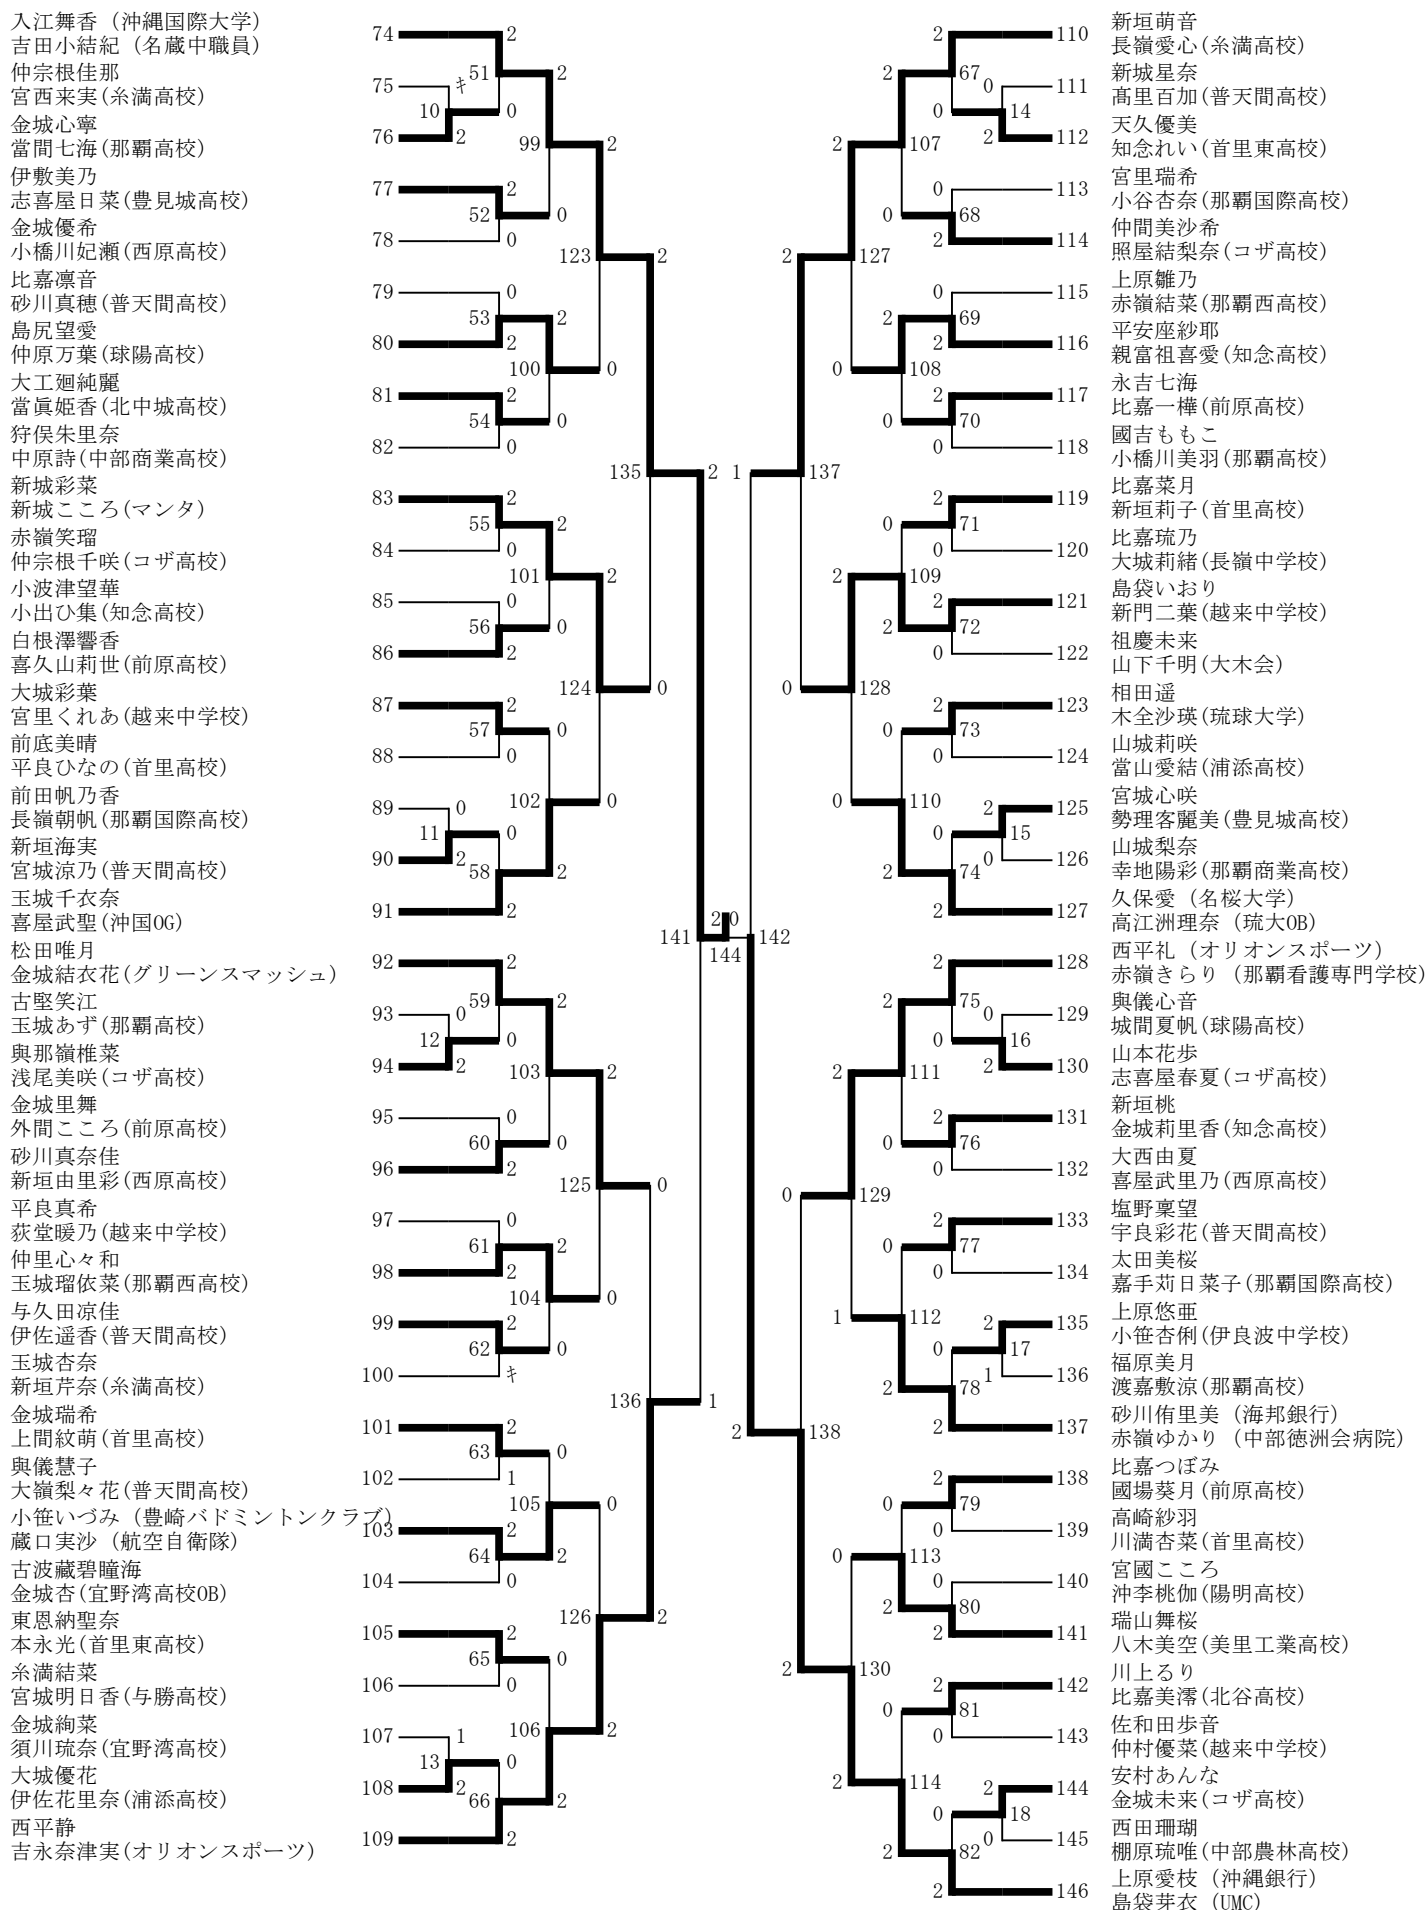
入江舞香（沖縄国際大学）
吉田小結紀（名蔵中職員）
仲宗根佳那
宮西来実(糸満高校)
金城心寧
當間七海(那覇高校)
伊敷美乃
志喜屋日菜(豊見城高校)
金城優希
小橋川妃瀬(西原高校)
比嘉凜音
砂川真穂(普天間高校)
島尻望愛
仲原万葉(球陽高校)
大工廻純麗
當眞姫香(北中城高校)
狩俣朱里奈
中原詩(中部商業高校)
新城彩菜
新城こころ(マンタ)
赤嶺笑瑠
仲宗根千咲(コザ高校)
小波津望華
小出ひ集(知念高校)
白根澤響香
喜久山莉世(前原高校)
大城彩葉
宮里くれあ(越来中学校)
前底美晴
平良ひなの(首里高校)
前田帆乃香
長嶺朝帆(那覇国際高校)
新垣海実
宮城涼乃(普天間高校)
玉城千衣奈
喜屋武聖(沖国OG)
松田唯月
金城結衣花(グリーンスマッシュ)
古堅笑江
玉城あず(那覇高校)
與那嶺椎菜
浅尾美咲(コザ高校)
金城里舞
外間こころ(前原高校)
砂川真奈佳
新垣由里彩(西原高校)
平良真希
荻堂暖乃(越来中学校)
仲里心々和
玉城瑠依菜(那覇西高校)
与久田凉佳
伊佐遥香(普天間高校)
玉城杏奈
新垣芹奈(糸満高校)
金城瑞希
上間紋萌(首里高校)
與儀慧子
大嶺梨々花(普天間高校)
小笹いづみ（豊崎バドミントンクラブ）
蔵口実沙（航空自衛隊）
古波藏碧瞳海
金城杏(宜野湾高校OB)
東恩納聖奈
本永光(首里東高校)
糸満結菜
宮城明日香(与勝高校)
金城絢菜
須川琉奈(宜野湾高校)
大城優花
伊佐花里奈(浦添高校)
西平静
吉永奈津実(オリオンスポーツ)

74 2 75 ｷ 51 2 10 0 76 2 99 2 77 2 52 0 78 0 123 2 79 0 53 2 80 2 100 0 81 2 54 0 82 0 135 2 83 2 55 2 84 0 101 2 85 0 56 0 86 2 124 0 87 2 57 0 88 0 102 0 89 0 11 0 90 2 58 2 91 2 141 2 0 144 92 2 59 2 93 0 12 0 94 2 103 2 95 0 60 0 96 2 125 0 97 0 61 2 98 2 104 0 99 2 62 0 100 ｷ 136 1 101 2 63 0 102 1 105 0 103 2 64 2 104 0 126 2 105 2 65 0 106 0 106 2 107 1 13 0 108 2 66 2 109 2

110 2 67 2 111 0 14 0 112 2 107 2 113 0 68 0 114 2 127 2 115 0 69 2 116 2 108 0 117 2 70 0 118 0 137 1 142 119 2 71 0 120 0 109 2 121 2 72 2 122 0 128 0 123 2 73 0 124 0 110 0 125 2 15 0 126 0 74 2 127 2 128 2 75 2 129 0 16 0 130 2 111 2 131 2 76 0 132 0 129 0 133 2 77 0 134 0 112 1 135 2 17 0 136 1 78 2 137 2 138 2 138 2 79 0 139 0 113 0 140 0 80 2 141 2 130 2 142 2 81 0 143 0 114 2 144 2 18 0 145 0 82 2 146 2

新垣萌音
長嶺愛心(糸満高校)
新城星奈
髙里百加(普天間高校)
天久優美
知念れい(首里東高校)
宮里瑞希
小谷杏奈(那覇国際高校)
仲間美沙希
照屋結梨奈(コザ高校)
上原雛乃
赤嶺結菜(那覇西高校)
平安座紗耶
親富祖喜愛(知念高校)
永吉七海
比嘉一樺(前原高校)
國吉ももこ
小橋川美羽(那覇高校)
比嘉菜月
新垣莉子(首里高校)
比嘉琉乃
大城莉緒(長嶺中学校)
島袋いおり
新門二葉(越来中学校)
祖慶未来
山下千明(大木会)
相田遥
木全沙瑛(琉球大学)
山城莉咲
當山愛結(浦添高校)
宮城心咲
勢理客麗美(豊見城高校)
山城梨奈
幸地陽彩(那覇商業高校)
久保愛（名桜大学）
高江洲理奈（琉大OB）
西平礼（オリオンスポーツ）
赤嶺きらり（那覇看護専門学校）
輿儀心音
城間夏帆(球陽高校)
山本花歩
志喜屋春夏(コザ高校)
新垣桃
金城莉里香(知念高校)
大西由夏
喜屋武里乃(西原高校)
塩野稟望
宇良彩花(普天間高校)
太田美桜
嘉手苅日菜子(那覇国際高校)
上原悠亜
小笹杏俐(伊良波中学校)
福原美月
渡嘉敷涼(那覇高校)
砂川侑里美（海邦銀行）
赤嶺ゆかり（中部徳洲会病院）
比嘉つぼみ
國場葵月(前原高校)
高崎紗羽
川満杏菜(首里高校)
宮國こころ
沖李桃伽(陽明高校)
瑞山舞桜
八木美空(美里工業高校)
川上るり
比嘉美澪(北谷高校)
佐和田歩音
仲村優菜(越来中学校)
安村あんな
金城未来(コザ高校)
西田珊瑚
棚原琉唯(中部農林高校)
上原愛枝（沖縄銀行）
島袋芽衣（UMC）